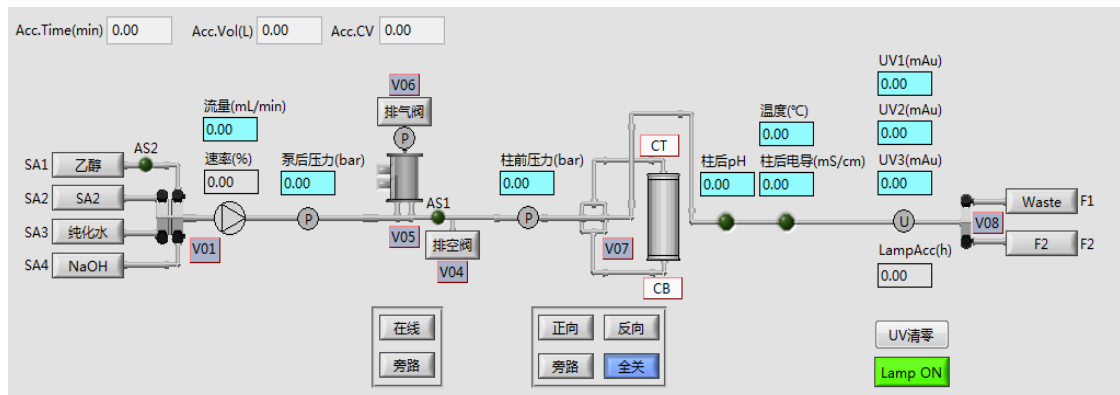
Acc.Time(min) 0.00 Acc.Vol(L) 0.00 Acc.CV 0.00

V06
排气阀
P

流量(mL/min)
0.00
速率(%)
0.00
泵后压力(bar)
0.00

SA1 乙醇
SA2 SA2
SA3 纯化水
SA4 NaOH
AS2
V01
P
AS1
V05
排空阀
V04

柱前压力(bar)
0.00
P
V07
CT
CB

柱后pH
0.00
温度(℃)
0.00
柱后电导(mS/cm)
0.00

UV1(mAu)
0.00
UV2(mAu)
0.00
UV3(mAu)
0.00
U
LampAcc(h)
0.00

Waste F1
V08
F2 F2

在线
旁路

正向
反向
旁路
全关

UV清零
Lamp ON